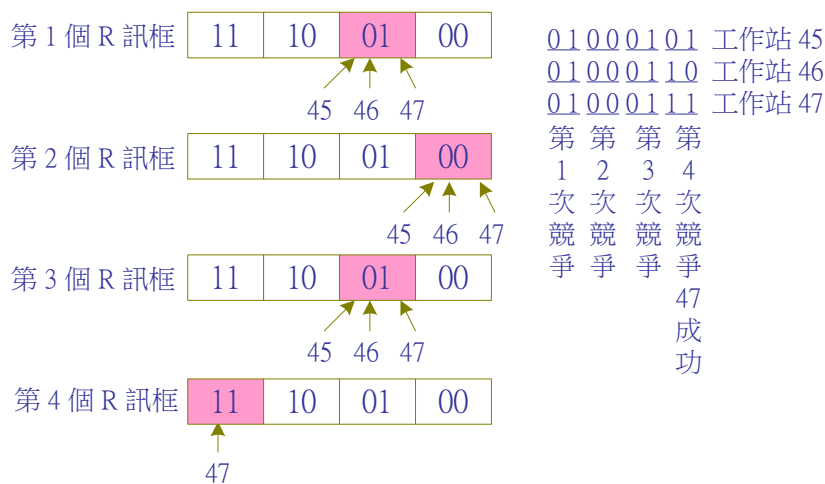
第 1 個 R 訊框

| 11 | 10 | 01 | 00 |
|---|---|---|---|

45 46 47

第 2 個 R 訊框

| 11 | 10 | 01 | 00 |
|---|---|---|---|

45 46 47

第 3 個 R 訊框

| 11 | 10 | 01 | 00 |
|---|---|---|---|

45 46 47

第 4 個 R 訊框

| 11 | 10 | 01 | 00 |
|---|---|---|---|

47

0 1 0 0 0 1 0 1 工作站 45
0 1 0 0 0 1 1 0 工作站 46
0 1 0 0 0 1 1 1 工作站 47

第 1 次競爭

第 2 次競爭

第 3 次競爭

第 4 次競爭 47 成功